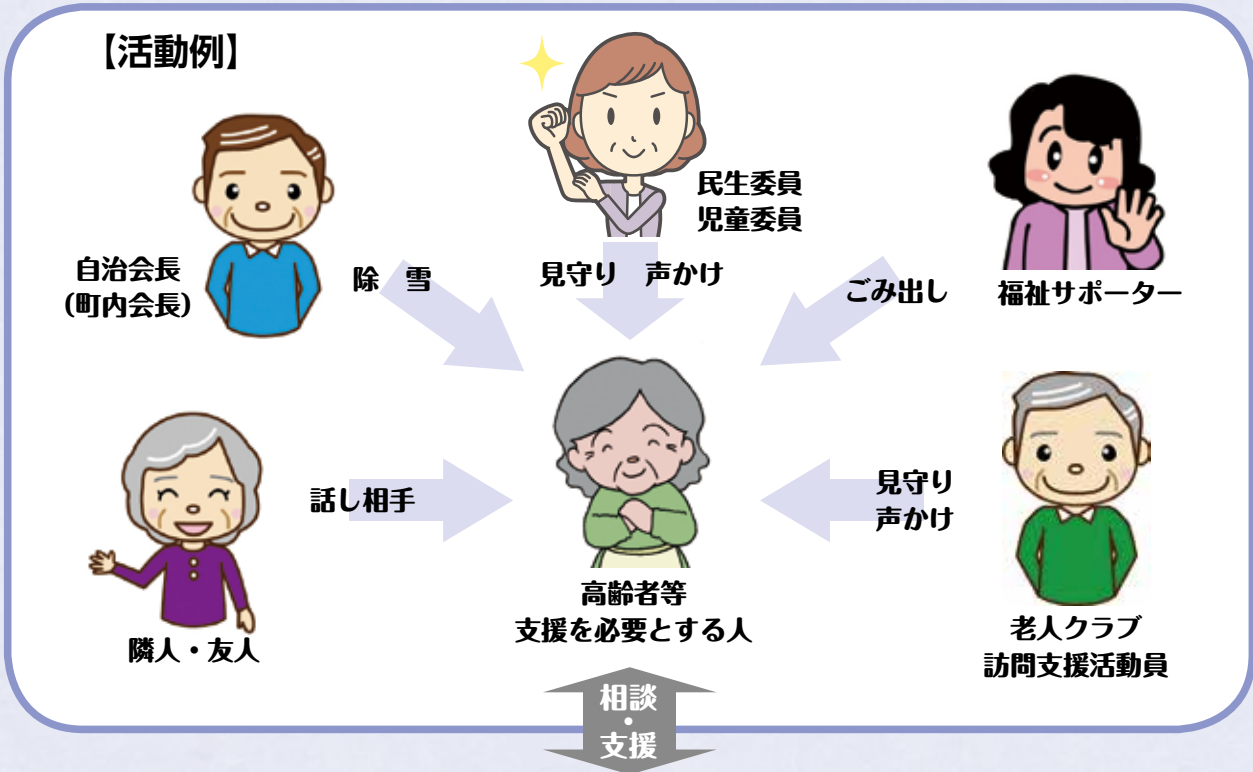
【活動例】

民生委員
児童委員

見守り　声かけ

自治会長
(町内会長)

除　雪

ごみ出し

福祉サポーター

話し相手

見守り
声かけ

高齢者等
支援を必要とする人

隣人・友人

老人クラブ
訪問支援活動員

相談
・
支援